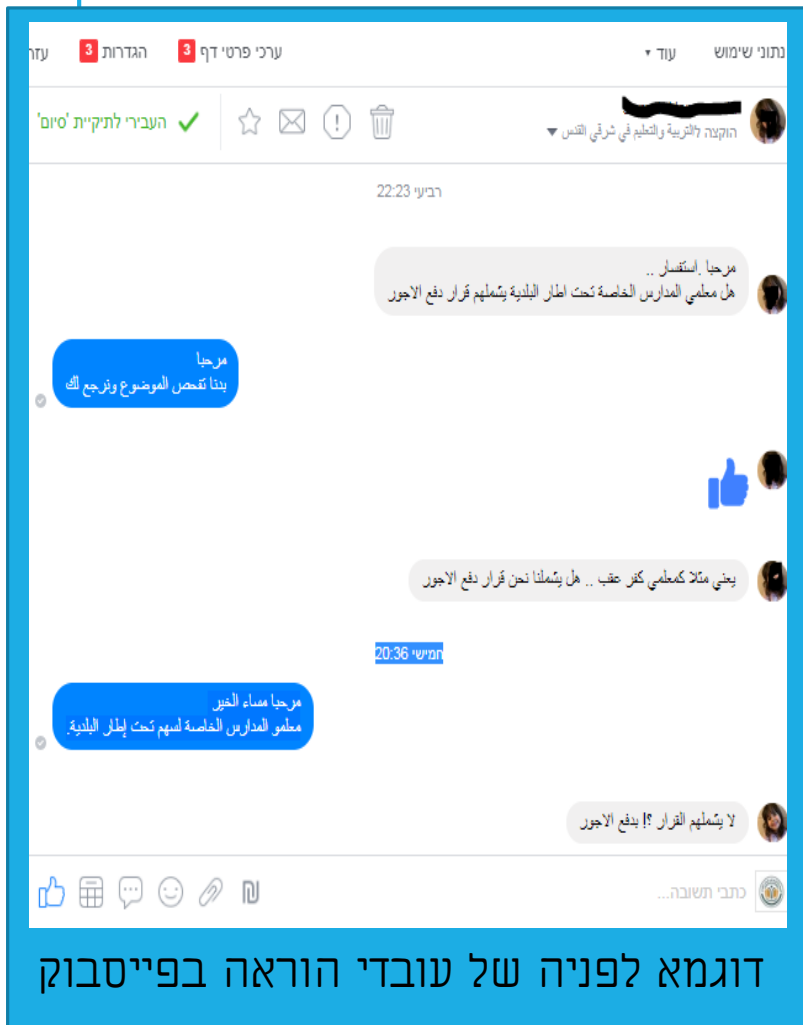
נתוני שימוש
עוד ▾
ערכי פרטי דף 3
הגדרות 3
עזר

הוקצה לתربية والتعليم في شرقي القدس ▾
העבירי לתיקיית 'סיום'

רביעי 22:23

مرحبا .استفسار ..
هل معلمي المدارس الخاصة تحت اطار البلدية يشملهم قرار دفع الاجور

مرحبا
بدنا نفحص الموضوع ونرجع لك

يعني مثلا كمعلمي كفر عقب .. هل يشملنا نحن قرار دفع الاجور

חמישי 20:36

مرحبا مساء الخير
معلمو المدارس الخاصة ليسهم تحت إطار البلدية.

لا يشملهم القرار ؟! بدفع الاجور

כתבי תשובה...

דוגמא לפניה של עובדי הוראה בפייסבוק